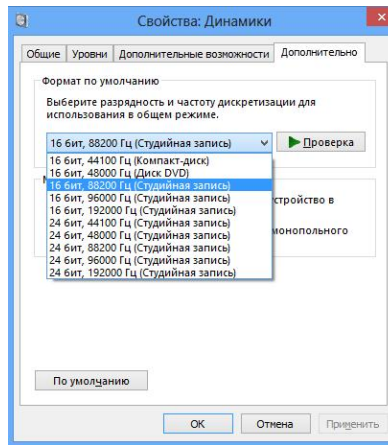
Свойства: Динамики

Общие | Уровни | Дополнительные возможности | Дополнительно

Формат по умолчанию

Выберите разрядность и частоту дискретизации для использования в общем режиме.

16 бит, 88200 Гц (Студийная запись)

Проверка

16 бит, 44100 Гц (Компакт-диск)
16 бит, 48000 Гц (Диск DVD)
16 бит, 88200 Гц (Студийная запись)
16 бит, 96000 Гц (Студийная запись)
16 бит, 192000 Гц (Студийная запись)
24 бит, 44100 Гц (Студийная запись)
24 бит, 48000 Гц (Студийная запись)
24 бит, 88200 Гц (Студийная запись)
24 бит, 96000 Гц (Студийная запись)
24 бит, 192000 Гц (Студийная запись)

стройство в

монопольного

По умолчанию

OK | Отмена | Применить